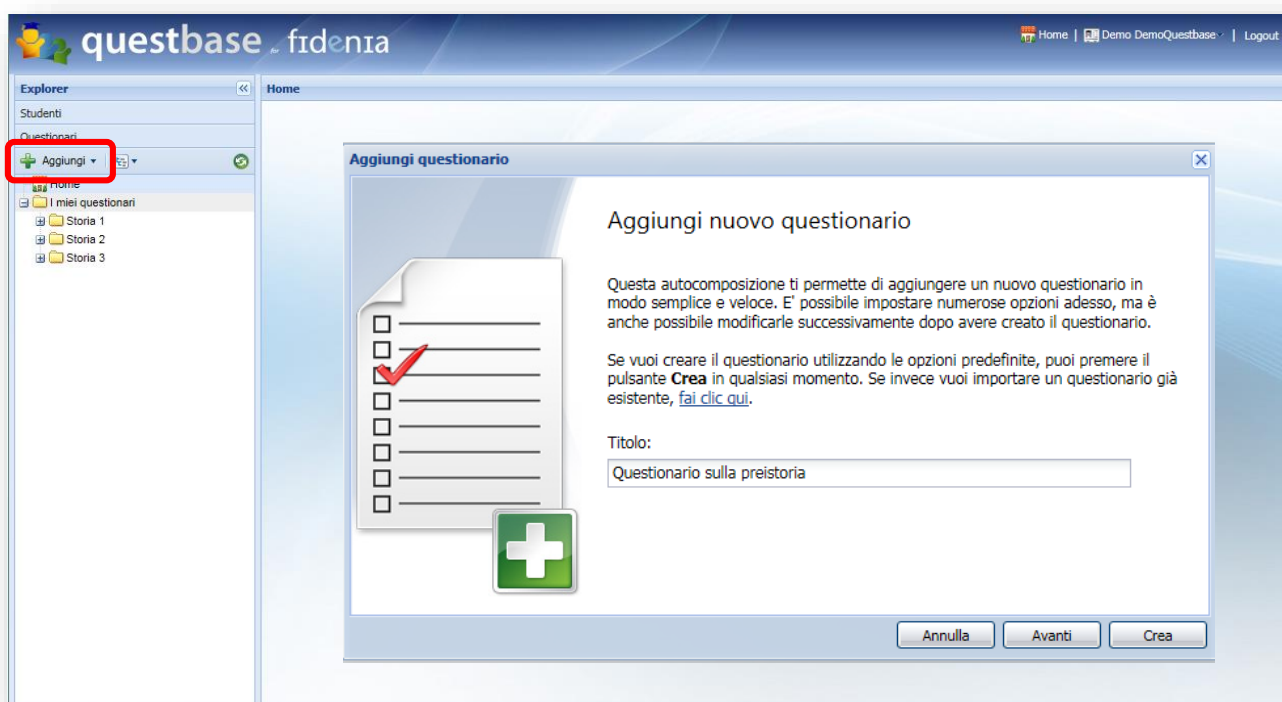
questbase by fidenia

Home | Demo DemoQuestbase | Logout

Explorer

Studenti

Questionari

Aggiungi

Home

I miei questionari

Storia 1

Storia 2

Storia 3

Home

Aggiungi questionario

Aggiungi nuovo questionario

Questa autocomposizione ti permette di aggiungere un nuovo questionario in modo semplice e veloce. E' possibile impostare numerose opzioni adesso, ma è anche possibile modificarle successivamente dopo avere creato il questionario.

Se vuoi creare il questionario utilizzando le opzioni predefinite, puoi premere il pulsante **Crea** in qualsiasi momento. Se invece vuoi importare un questionario già esistente, fai clic qui.

Titolo:

Questionario sulla preistoria

Annulla

Avanti

Crea